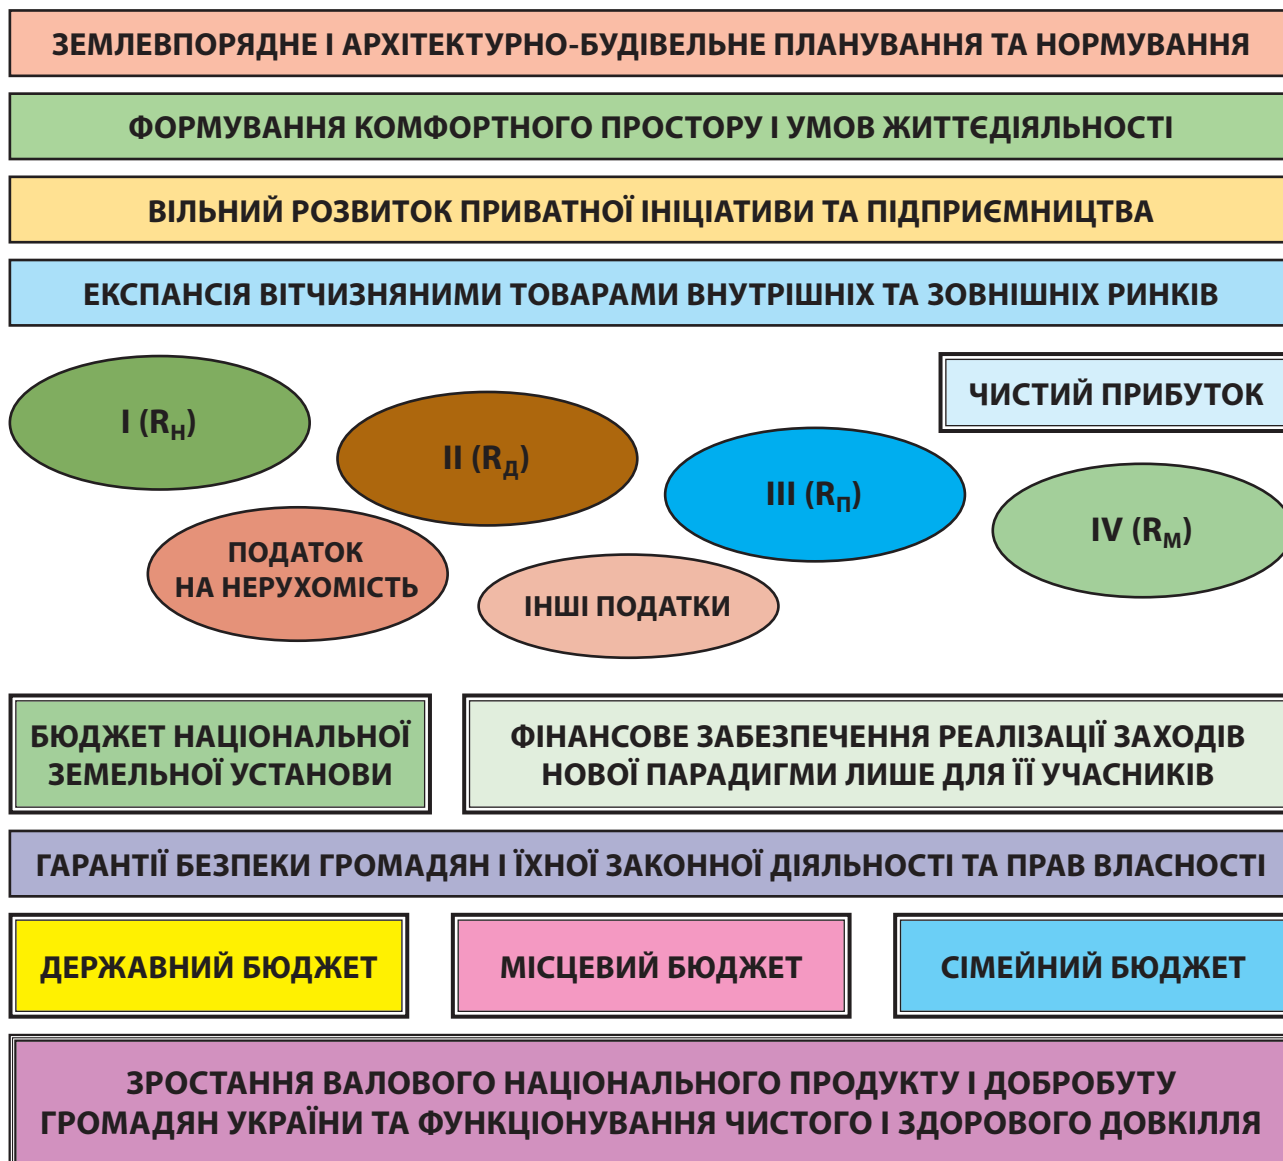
ЗЕМЛЕВПОРЯДНЕ І АРХІТЕКТУРНО-БУДІВЕЛЬНЕ ПЛАНУВАННЯ ТА НОРМУВАННЯ

ФОРМУВАННЯ КОМФОРТНОГО ПРОСТОРУ І УМОВ ЖИТТЄДІЯЛЬНОСТІ

ВІЛЬНИЙ РОЗВИТОК ПРИВАТНОЇ ІНІЦІАТИВИ ТА ПІДПРИЄМНИЦТВА

ЕКСПАНСІЯ ВІТЧИЗНЯНИМИ ТОВАРАМИ ВНУТРІШНІХ ТА ЗОВНІШНІХ РИНКІВ

ЧИСТИЙ ПРИБУТОК

I ($R_Н$)

II ($R_Д$)

III ($R_П$)

IV ($R_М$)

ПОДАТОК НА НЕРУХОМІСТЬ

ІНШІ ПОДАТКИ

БЮДЖЕТ НАЦІОНАЛЬНОЇ ЗЕМЕЛЬНОЇ УСТАНОВИ

ФІНАНСОВЕ ЗАБЕЗПЕЧЕННЯ РЕАЛІЗАЦІЇ ЗАХОДІВ НОВОЇ ПАРАДИГМИ ЛИШЕ ДЛЯ ЇЇ УЧАСНИКІВ

ГАРАНТІЇ БЕЗПЕКИ ГРОМАДЯН І ЇХНОЇ ЗАКОННОЇ ДІЯЛЬНОСТІ ТА ПРАВ ВЛАСНОСТІ

ДЕРЖАВНИЙ БЮДЖЕТ

МІСЦЕВИЙ БЮДЖЕТ

СІМЕЙНИЙ БЮДЖЕТ

ЗРОСТАННЯ ВАЛОВОГО НАЦІОНАЛЬНОГО ПРОДУКТУ І ДОБРОБУТУ ГРОМАДЯН УКРАЇНИ ТА ФУНКЦІОНУВАННЯ ЧИСТОГО І ЗДОРОВОГО ДОВКІЛЛЯ